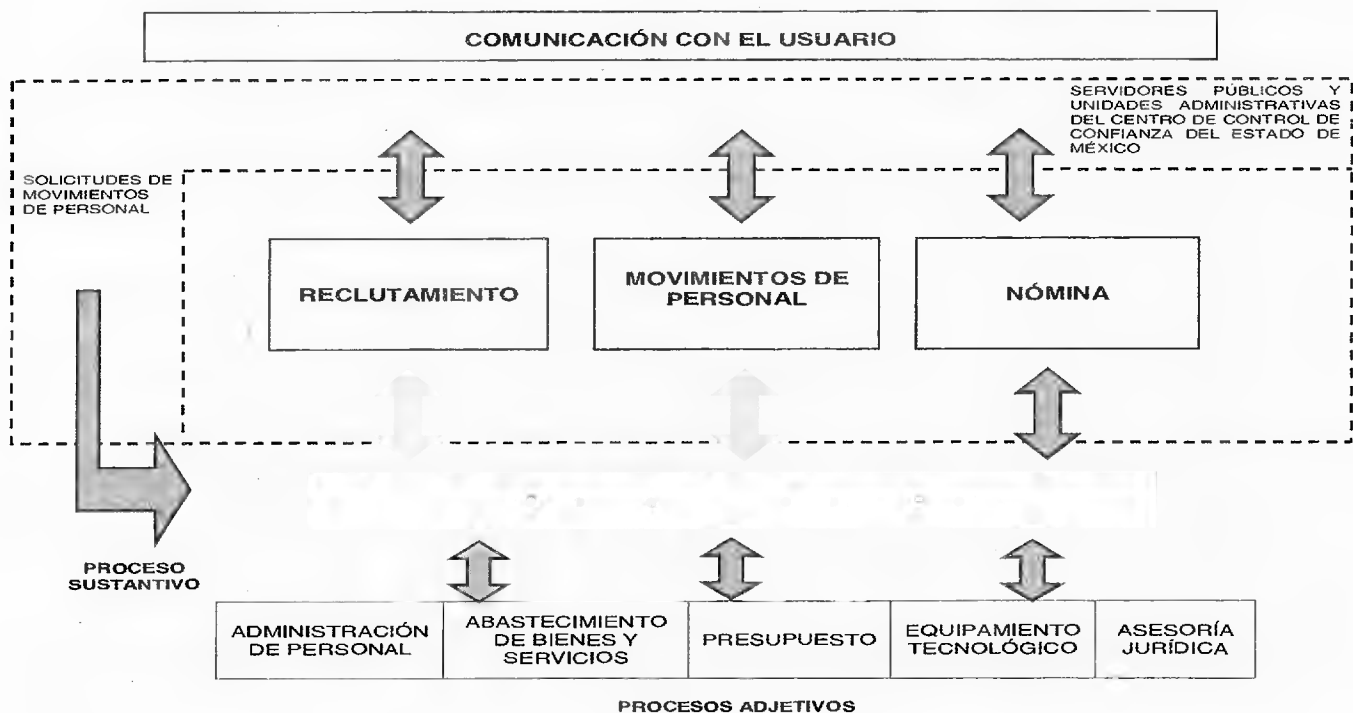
COMUNICACIÓN CON EL USUARIO

SERVIDORES PÚBLICOS Y UNIDADES ADMINISTRATIVAS DEL CENTRO DE CONTROL DE CONFIANZA DEL ESTADO DE MÉXICO

SOLICITUDES DE MOVIMIENTOS DE PERSONAL

RECLUTAMIENTO

MOVIMIENTOS DE PERSONAL

NÓMINA

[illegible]

PROCESO SUSTANTIVO

| ADMINISTRACIÓN DE PERSONAL | ABASTECIMIENTO DE BIENES Y SERVICIOS | PRESUPUESTO | EQUIPAMIENTO TECNOLÓGICO | ASESORÍA JURÍDICA |
|---|---|---|---|---|

PROCESOS ADJETIVOS